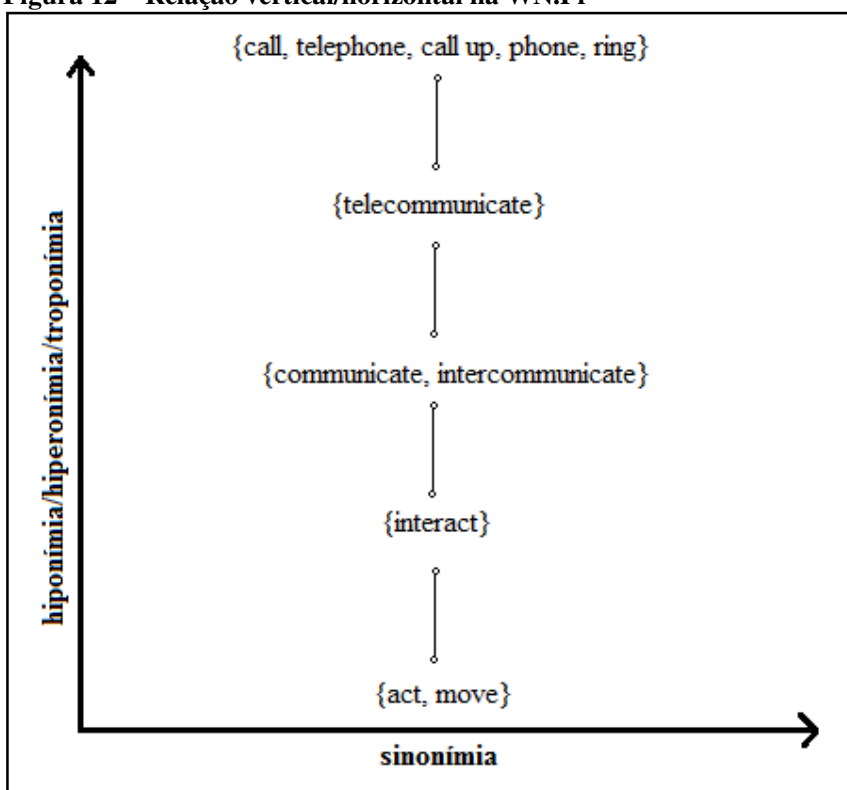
Figura 12 – Relação vertical/horizontal na WN.Pr

{call, telephone, call up, phone, ring}

{telecommunicate}

{communicate, intercommunicate}

{interact}

{act, move}

hiponímia/hiperonímia/troponímia

sinonímia